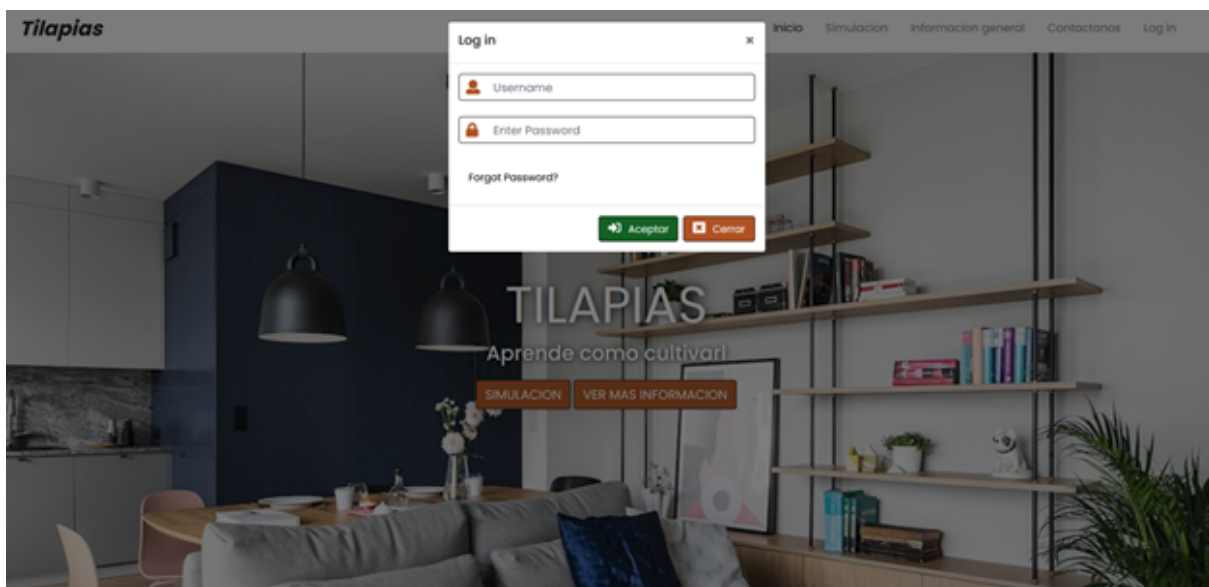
Tilapias

Inicio Simulacion Informacion general Contactanos Log In

Log in ×

Username

Enter Password

Forgot Password?

Aceptar Cerrar

TILAPIAS

Aprende como cultivar!

SIMULACION VER MAS INFORMACION